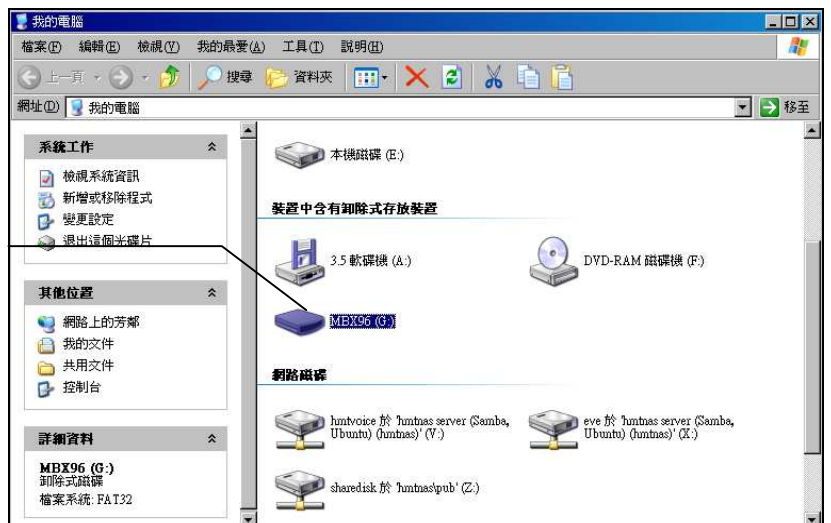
我的電腦

檔案(F) 編輯(E) 檢視(V) 我的最愛(A) 工具(T) 說明(H)

上一頁 搜尋 資料夾

網址(D) 我的電腦 移至

系統工作

檢視系統資訊
新增或移除程式
變更設定
退出這個光碟片

其他位置

網路上的芳鄰
我的文件
共用文件
控制台

詳細資料

MBX96 (G:)
卸除式磁碟
檔案系統: FAT32

本機磁碟 (E:)

裝置中含有卸除式存放裝置

3.5 軟碟機 (A:)

DVD-RAM 磁碟機 (F:)

MBX96 (G:)

網路磁碟

hmtvoice 於 'hmtnas server (Samba, Ubuntu) (hmtnas)' (V:)

eve 於 'hmtnas server (Samba, Ubuntu) (hmtnas)' (X:)

sharedisk 於 'hmtnas\pub' (Z:)